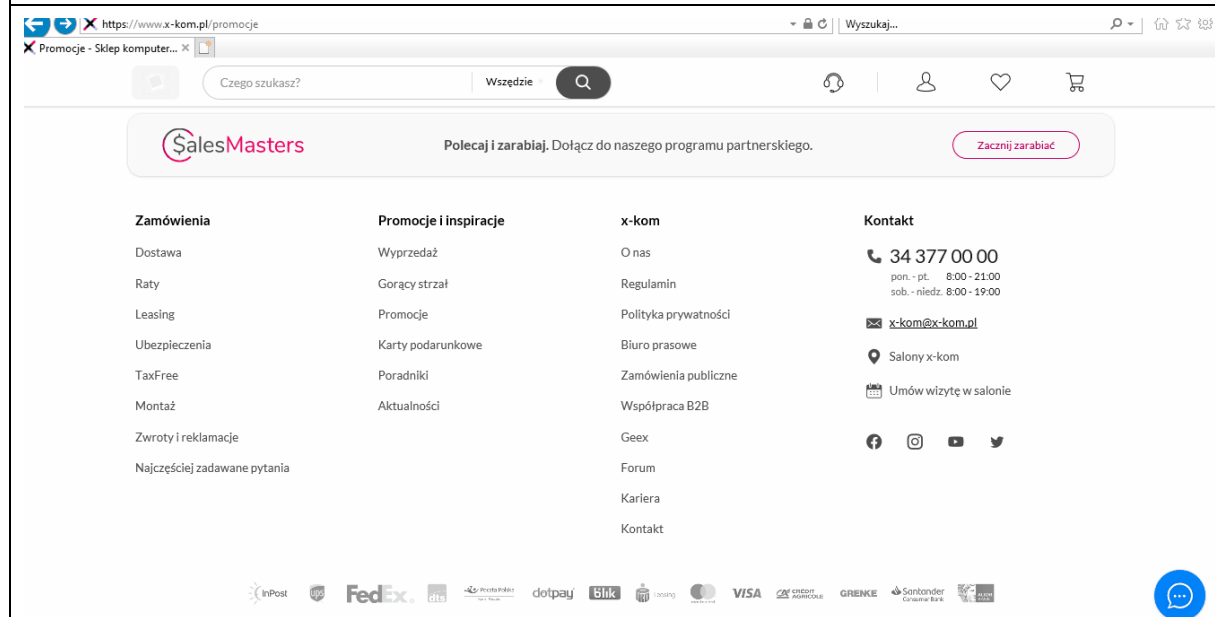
https://www.x-kom.pl/promocje

Wyszukaj...

Promocje - Sklep komputer... ×

Czego szukasz?

Wszędzie

SalesMasters

**Polecaj i zarabiaj.** Dołącz do naszego programu partnerskiego.

Zacznij zarabiać

Zamówienia

Dostawa

Raty

Leasing

Ubezpieczenia

TaxFree

Montaż

Zwroty i reklamacje

Najczęściej zadawane pytania

Promocje i inspiracje

Wyprzedaż

Gorący strzał

Promocje

Karty podarunkowe

Poradniki

Aktualności

x-kom

O nas

Regulamin

Polityka prywatności

Biuro prasowe

Zamówienia publiczne

Współpraca B2B

Geex

Forum

Kariera

Kontakt

Kontakt

34 377 00 00

pon. - pt. 8:00 - 21:00
sob. - niedz. 8:00 - 19:00

x-kom@x-kom.pl

Salony x-kom

Umów wizytę w salonie

InPost

ups

FedEx.

dts

Poczta Polska

dotpay

blik

Leasing

VISA

CREDIT AGRICOLE

GRENKE

Santander Consumer Bank